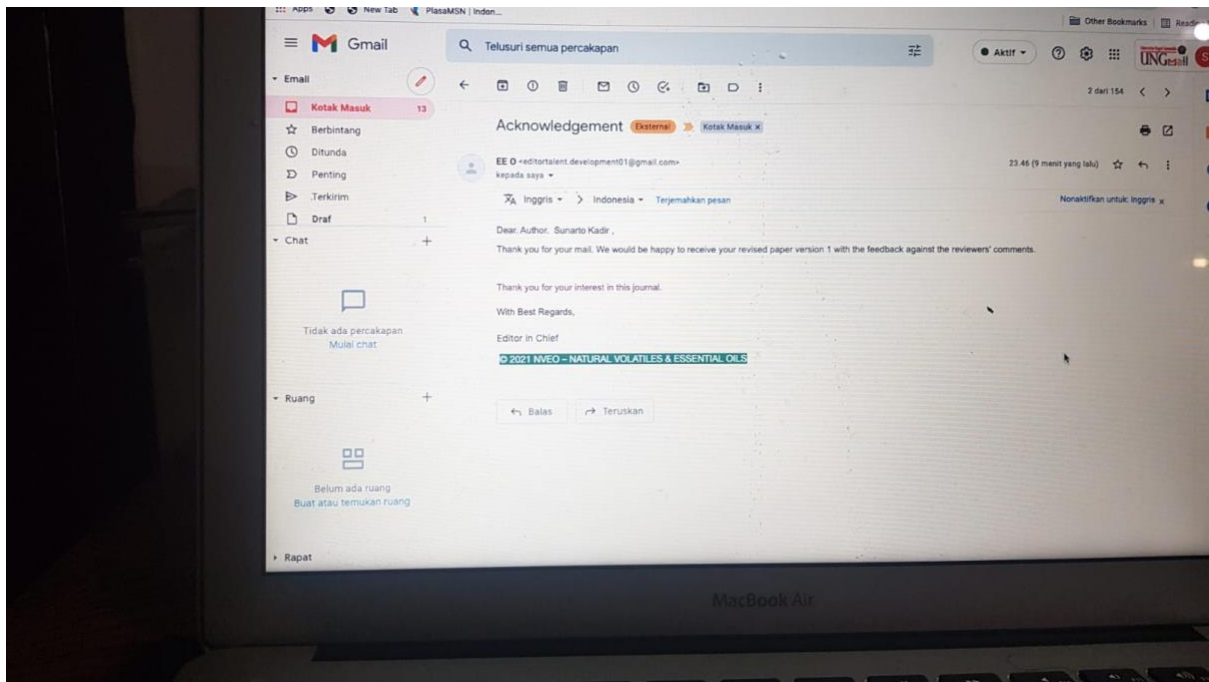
Apps New Tab PlasaMSN | Indon...

Other Bookmarks Readi

Gmail

Telusuri semua percakapan

Aktif

UNGmail

Email

Kotak Masuk 13

Berbintang

Ditunda

Penting

Terkirim

Draf 1

Chat

Tidak ada percakapan
Mulai chat

Ruang

Belum ada ruang
Buat atau temukan ruang

Rapat

2 dari 154

Acknowledgement Eksternal Kotak Masuk ×

EE O <editortalent.development01@gmail.com>
kepada saya

23.46 (9 menit yang lalu)

Inggris > Indonesia Terjemahkan pesan

Nonaktifkan untuk: Inggris ×

Dear, Author, Sunarto Kadir ,

Thank you for your mail. We would be happy to receive your revised paper version 1 with the feedback against the reviewers' comments.

Thank you for your interest in this journal.

With Best Regards,

Editor in Chief

© 2021 NVEO – NATURAL VOLATILES & ESSENTIAL OILS

Balas

Teruskan

MacBook Air